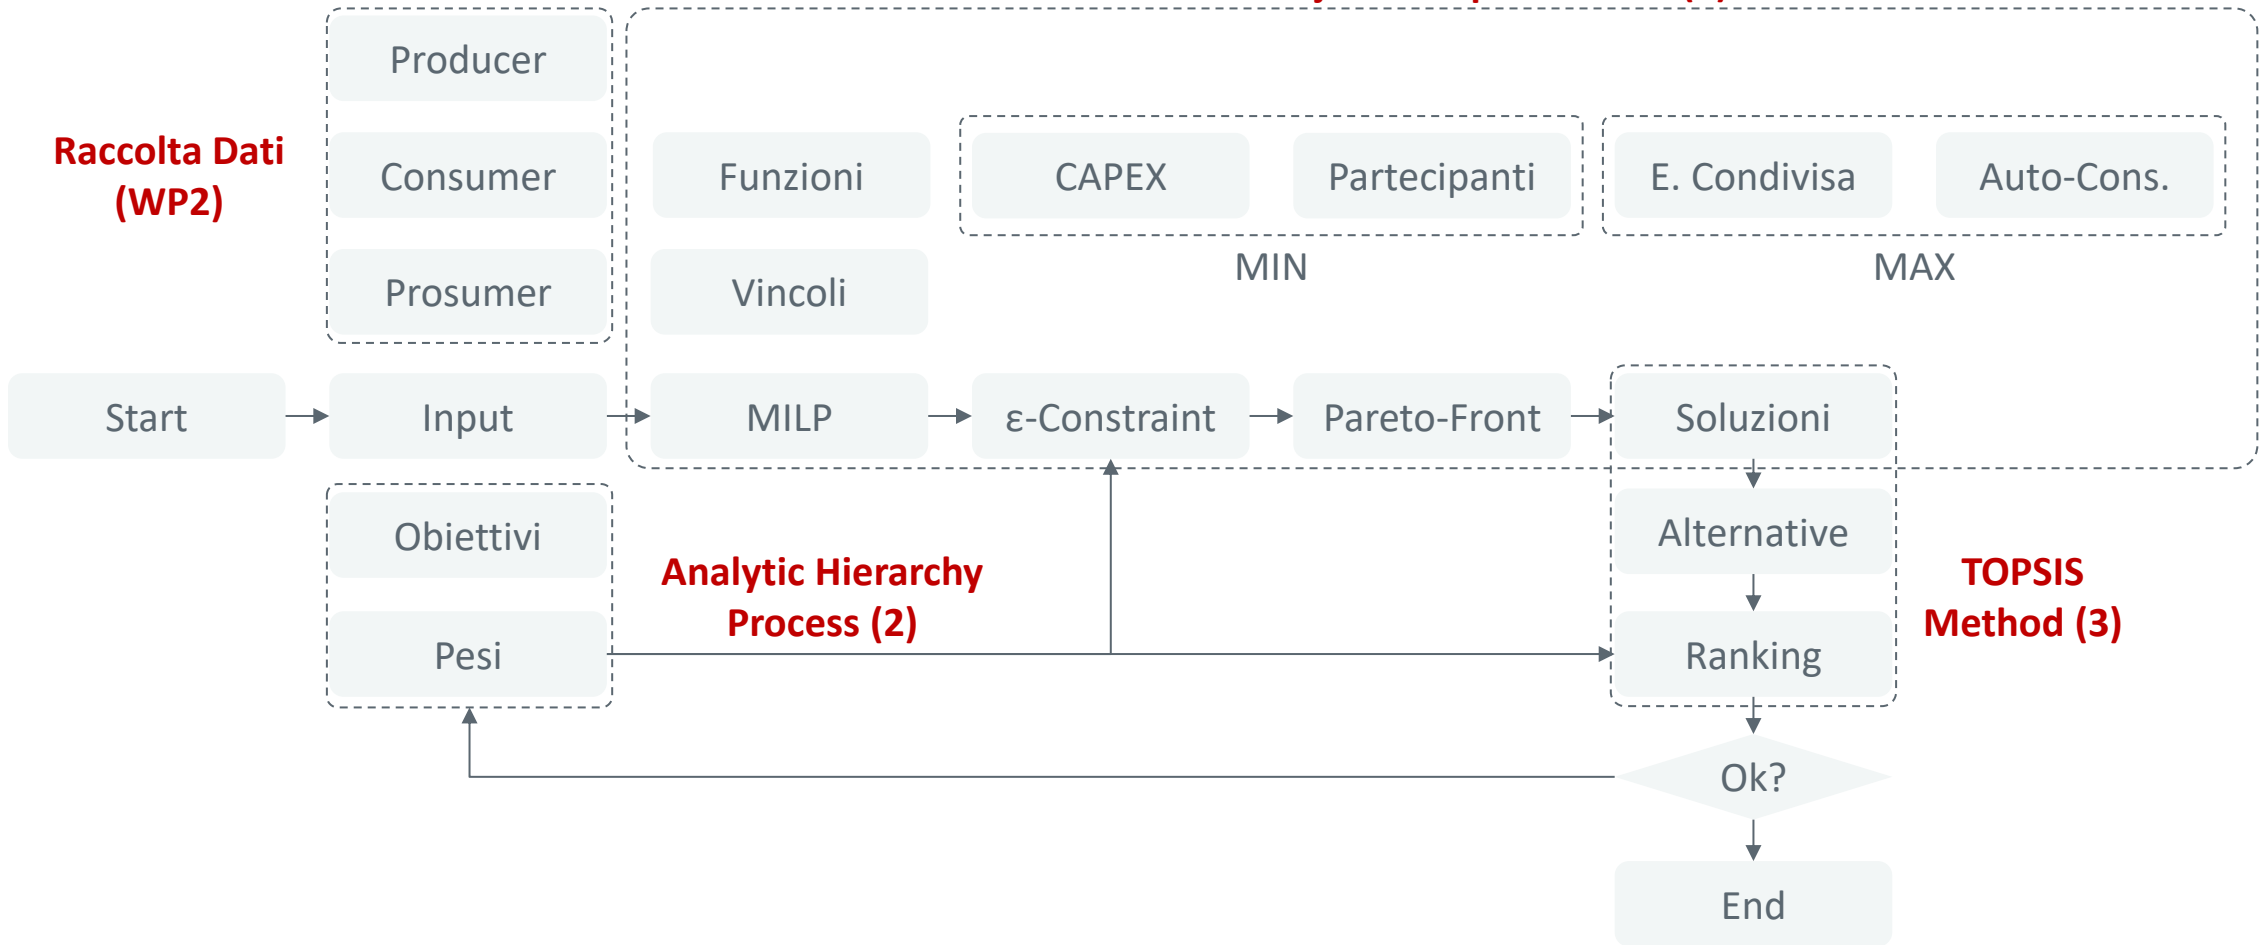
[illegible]

Raccolta Dati (WP2)

Producer

Consumer

Prosumer

Funzioni

Vincoli

CAPEX

Partecipanti

MIN

E. Condivisa

Auto-Cons.

MAX

Start

Input

MILP

ε-Constraint

Pareto-Front

Soluzioni

Obiettivi

Pesi

Analytic Hierarchy Process (2)

Alternative

Ranking

TOPSIS Method (3)

Ok?

End